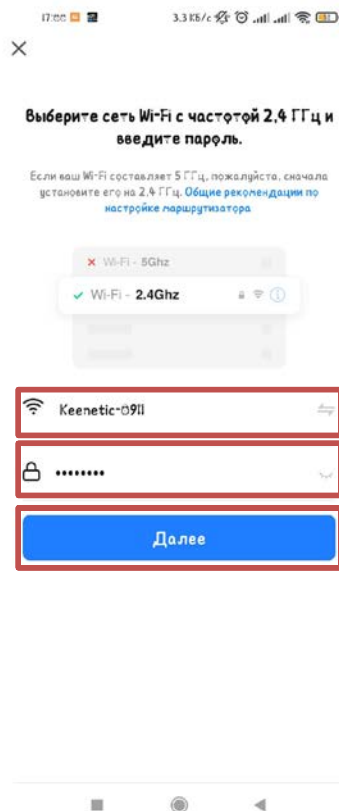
17:00 3.3 КБ/с

×

Выберите сеть Wi-Fi с частотой 2,4 ГГц и введите пароль.

Если ваш Wi-Fi составляет 5 ГГц, пожалуйста, сначала установите его на 2,4 ГГц. Общие рекомендации по настройке маршрутизатора

Wi-Fi - 5Ghz

Wi-Fi - 2.4Ghz

Keenetic-0911

••••••••

Далее